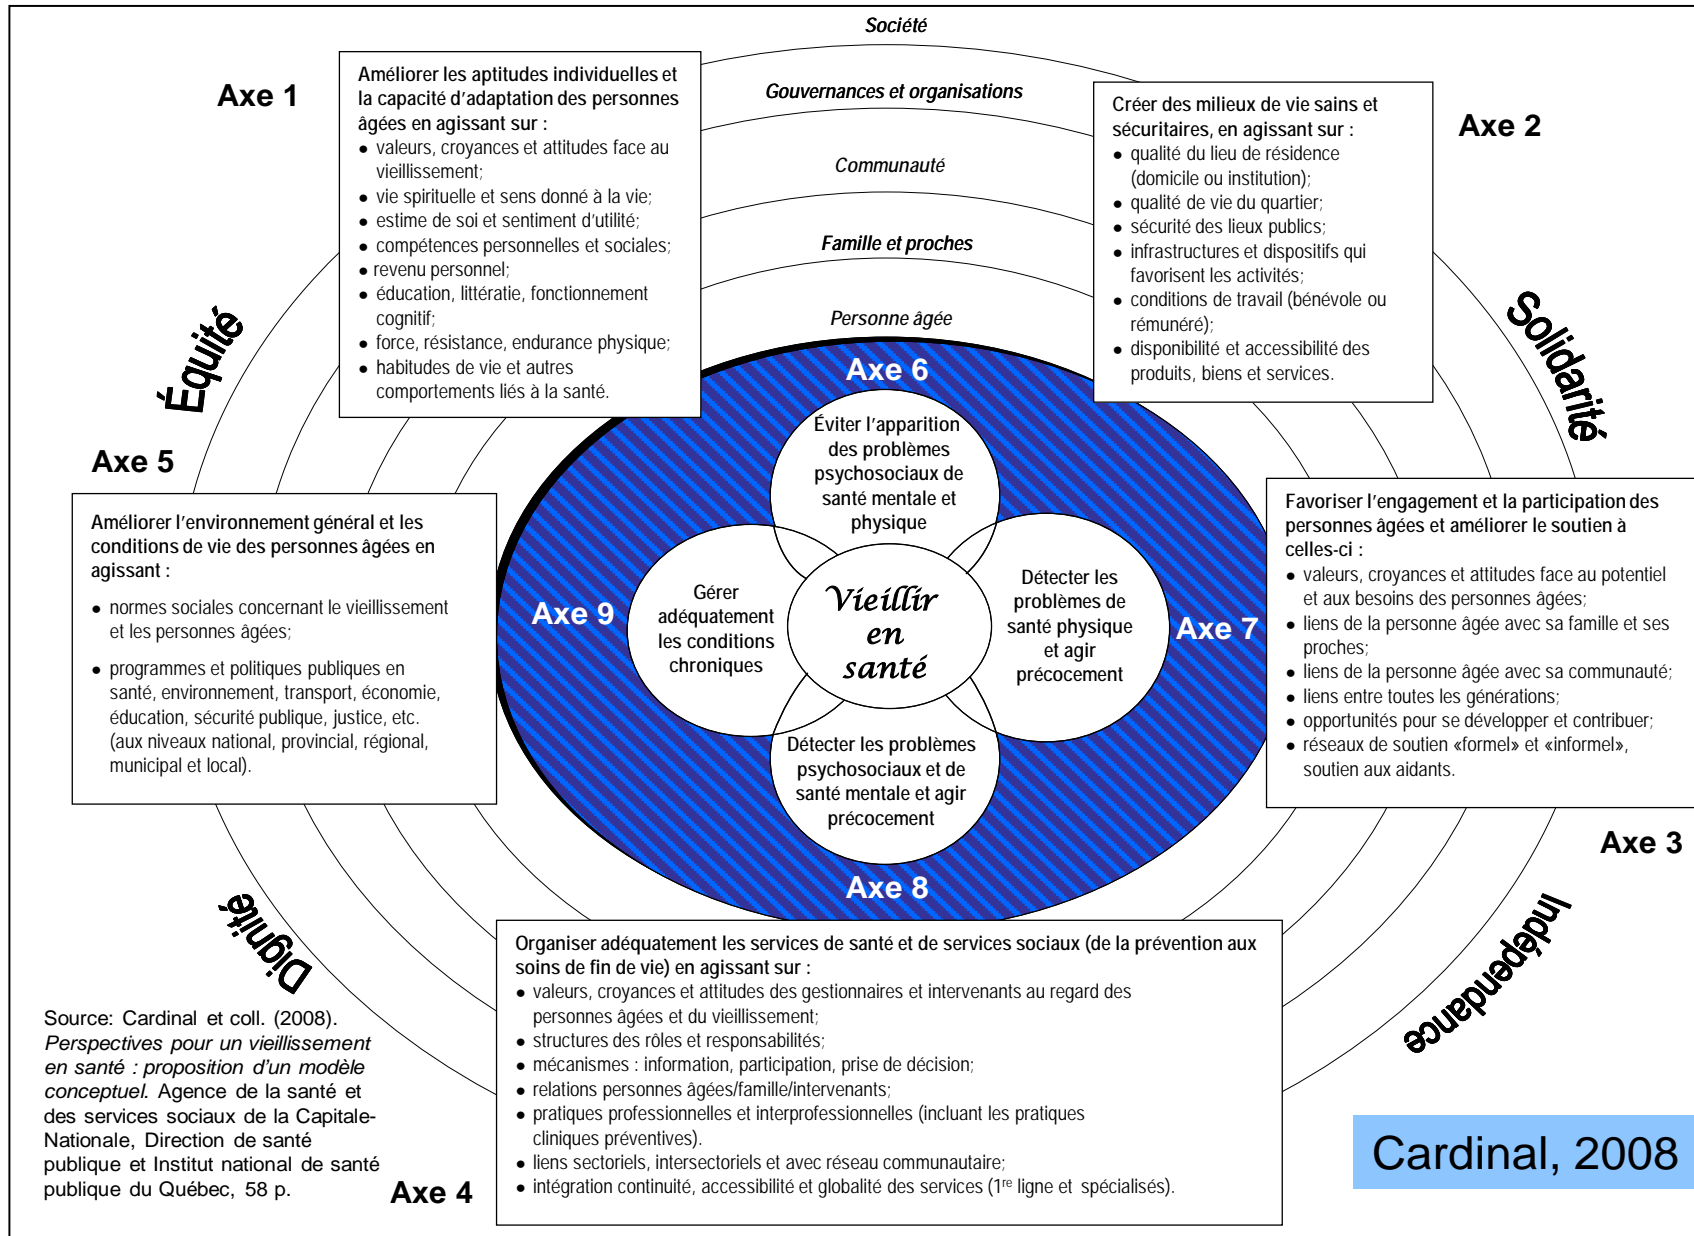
Société

Gouvernances et organisations

Communauté

Famille et proches

Personne âgée

Axe 1

Améliorer les aptitudes individuelles et la capacité d'adaptation des personnes âgées en agissant sur :
• valeurs, croyances et attitudes face au vieillissement;
• vie spirituelle et sens donné à la vie;
• estime de soi et sentiment d'utilité;
• compétences personnelles et sociales;
• revenu personnel;
• éducation, littératie, fonctionnement cognitif;
• force, résistance, endurance physique;
• habitudes de vie et autres comportements liés à la santé.

Axe 2

Créer des milieux de vie sains et sécuritaires, en agissant sur :
• qualité du lieu de résidence (domicile ou institution);
• qualité de vie du quartier;
• sécurité des lieux publics;
• infrastructures et dispositifs qui favorisent les activités;
• conditions de travail (bénévole ou rémunéré);
• disponibilité et accessibilité des produits, biens et services.

Équité

Solidarité

Axe 5

Améliorer l'environnement général et les conditions de vie des personnes âgées en agissant :
• normes sociales concernant le vieillissement et les personnes âgées;
• programmes et politiques publiques en santé, environnement, transport, économie, éducation, sécurité publique, justice, etc. (aux niveaux national, provincial, régional, municipal et local).

Axe 6

Éviter l'apparition des problèmes psychosociaux de santé mentale et physique

Axe 9

Gérer adéquatement les conditions chroniques

Vieillir en santé

Détecter les problèmes de santé physique et agir précocement

Axe 7

Détecter les problèmes psychosociaux et de santé mentale et agir précocement

Axe 8

Favoriser l'engagement et la participation des personnes âgées et améliorer le soutien à celles-ci :
• valeurs, croyances et attitudes face au potentiel et aux besoins des personnes âgées;
• liens de la personne âgée avec sa famille et ses proches;
• liens de la personne âgée avec sa communauté;
• liens entre toutes les générations;
• opportunités pour se développer et contribuer;
• réseaux de soutien «formel» et «informel», soutien aux aidants.

Axe 3

Dignité

Indépendance

Organiser adéquatement les services de santé et de services sociaux (de la prévention aux soins de fin de vie) en agissant sur :
• valeurs, croyances et attitudes des gestionnaires et intervenants au regard des personnes âgées et du vieillissement;
• structures des rôles et responsabilités;
• mécanismes : information, participation, prise de décision;
• relations personnes âgées/famille/intervenants;
• pratiques professionnelles et interprofessionnelles (incluant les pratiques cliniques préventives).
• liens sectoriels, intersectoriels et avec réseau communautaire;
• intégration continuité, accessibilité et globalité des services (1$^{re}$ ligne et spécialisés).

Source: Cardinal et coll. (2008). Perspectives pour un vieillissement en santé : proposition d'un modèle conceptuel. Agence de la santé et des services sociaux de la Capitale-Nationale, Direction de santé publique et Institut national de santé publique du Québec, 58 p.

Axe 4

Cardinal, 2008